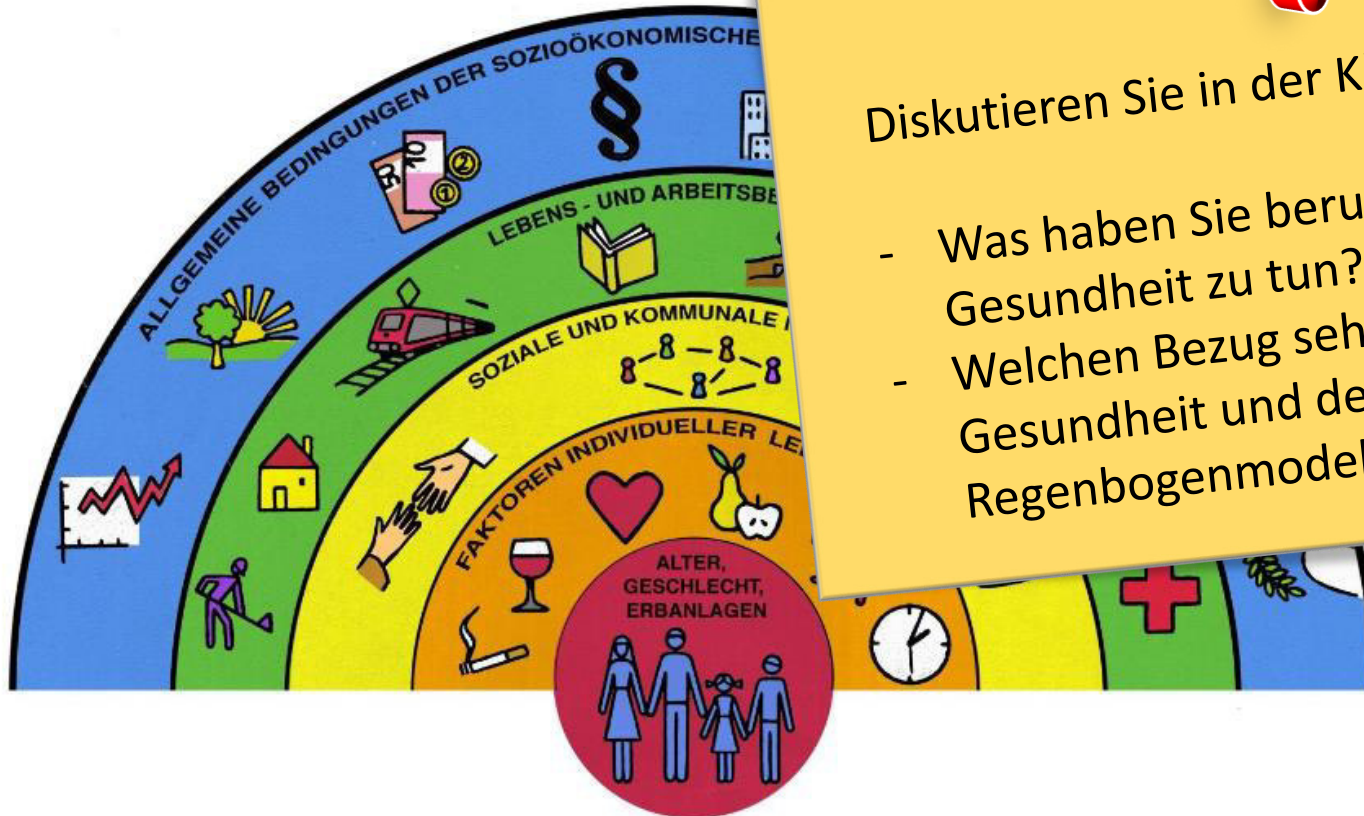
ALLGEMEINE BEDINGUNGEN DER SOZIOÖKONOMISCHE

§

50 10 2 1

LEBENS- UND ARBEITSBE

SOZIALE UND KOMMUNALE

FAKTOREN INDIVIDUELLER LE

ALTER, GESCHLECHT, ERBANLAGEN

Diskutieren Sie in der K

- Was haben Sie beru Gesundheit zu tun?
- Welchen Bezug seh Gesundheit und de Regenbogenmodel